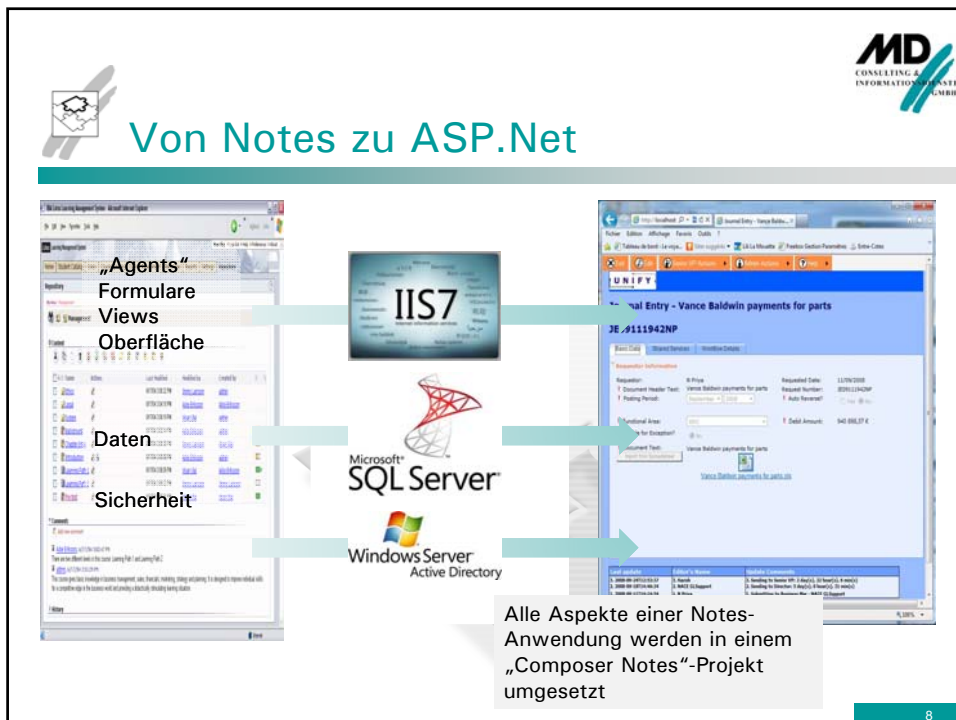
MD
CONSULTING &
INFORMATIONSDIENSTE
GMBH

Von Notes zu ASP.Net

„Agents"
Formulare
Views
Oberfläche

Daten

Sicherheit

IIS7

Microsoft SQL Server

Windows Server Active Directory

UNIFY

Journal Entry - Vance Baldwin payments for parts

JE 9111942NP

Alle Aspekte einer Notes-Anwendung werden in einem „Composer Notes"-Projekt umgesetzt

8